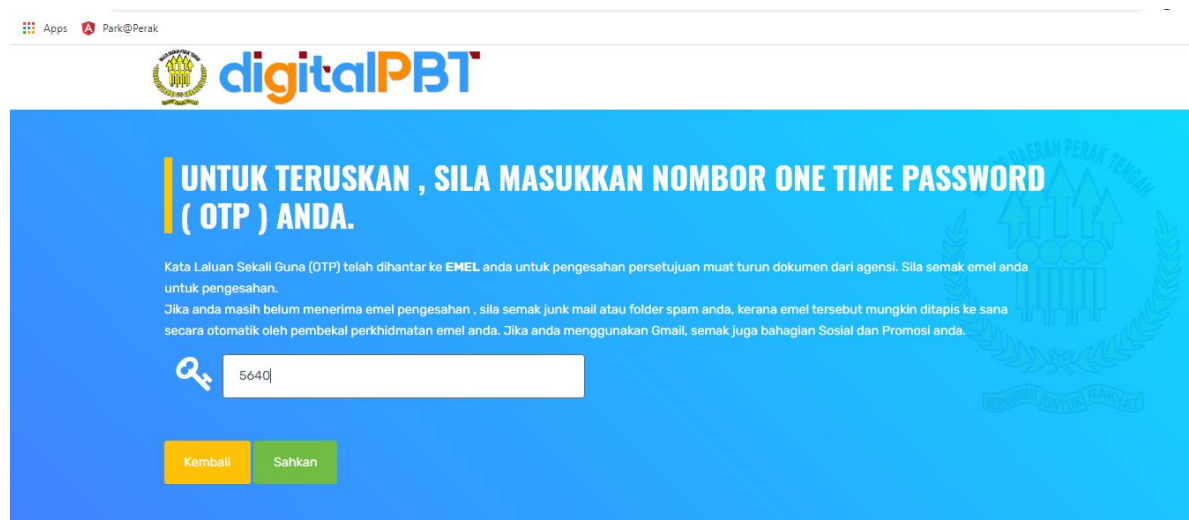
Apps Park@Perak

digitalPBT

UNTUK TERUSKAN , SILA MASUKKAN NOMBOR ONE TIME PASSWORD ( OTP ) ANDA.

Kata Laluan Sekali Guna (OTP) telah dihantar ke **EMEL** anda untuk pengesahan persetujuan muat turun dokumen dari agensi. Sila semak emel anda untuk pengesahan.
Jika anda masih belum menerima emel pengesahan , sila semak junk mail atau folder spam anda, kerana emel tersebut mungkin ditapis ke sana secara otomatik oleh pembekal perkhidmatan emel anda. Jika anda menggunakan Gmail, semak juga bahagian Sosial dan Promosi anda.

5640

Kembali Sahkan

DAERAH PERAK TENGAH

BERKHIDMAT UNTUK RAKYAT